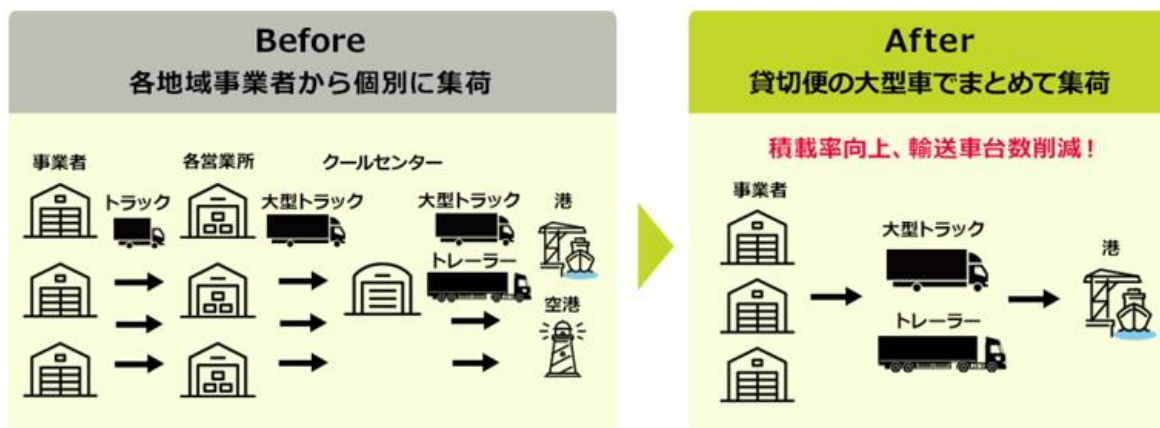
Before
各地域事業者から個別に集荷

事業者
トラック
各営業所
大型トラック
クールセンター
大型トラック
トレーラー
港
空港

After
貸切便の大型車でまとめて集荷

積載率向上、輸送車台数削減！

事業者
大型トラック
トレーラー
港